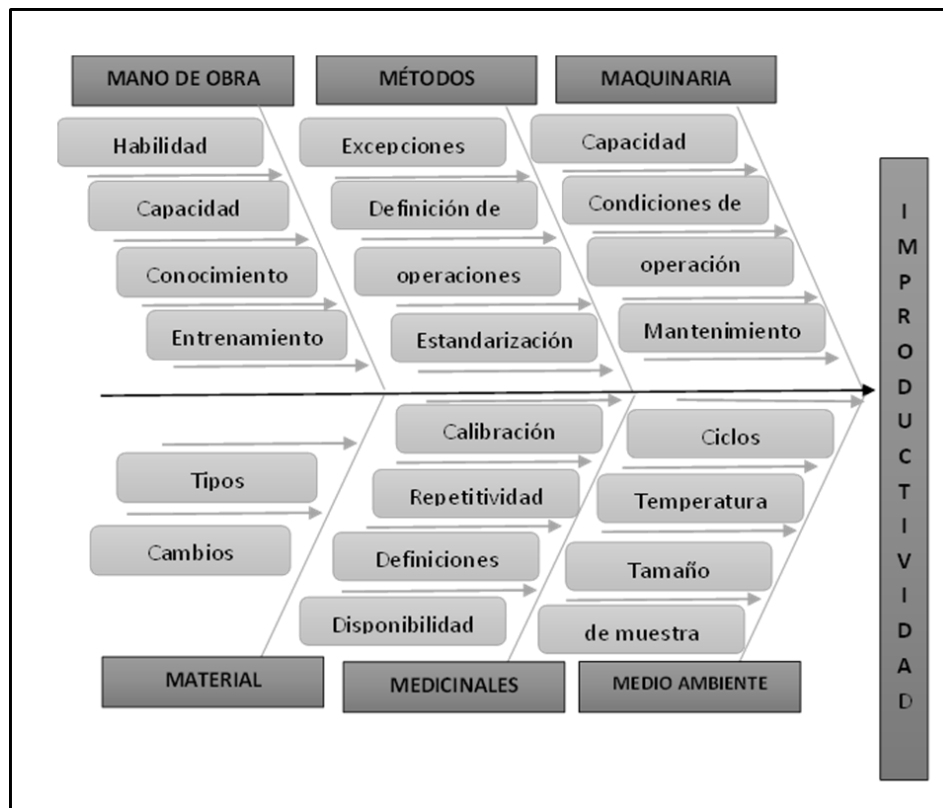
MANO DE OBRA

MÉTODOS

MAQUINARIA

Habilidad

Capacidad

Conocimiento

Entrenamiento

Excepciones

Definición de

operaciones

Estandarización

Capacidad

Condiciones de

operación

Mantenimiento

IMPRODUCTIVIDAD

Tipos

Cambios

Calibración

Repetitividad

Definiciones

Disponibilidad

Ciclos

Temperatura

Tamaño

de muestra

MATERIAL

MEDICINALES

MEDIO AMBIENTE